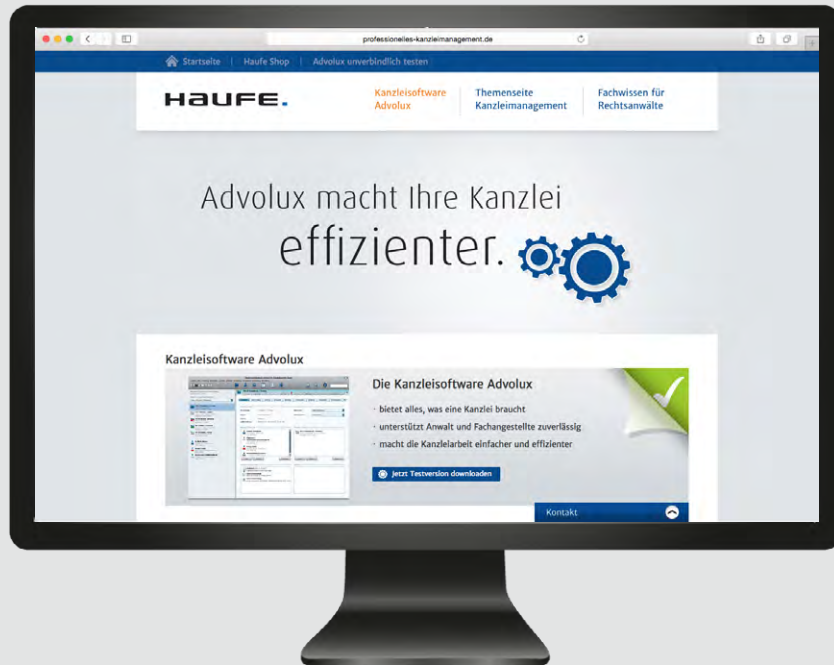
professionelles-kanzleimanagement.de

Startseite | Haufe Shop | Advolux unverbindlich testen

HAUFE.

Kanzleisoftware Advolux

Themenseite Kanzleimanagement

Fachwissen für Rechtsanwälte

Advolux macht Ihre Kanzlei effizienter.

Kanzleisoftware Advolux

Die Kanzleisoftware Advolux

· bietet alles, was eine Kanzlei braucht

· unterstützt Anwalt und Fachangestellte zuverlässig

· macht die Kanzleiarbeit einfacher und effizienter

Jetzt Testversion downloaden

Kontakt